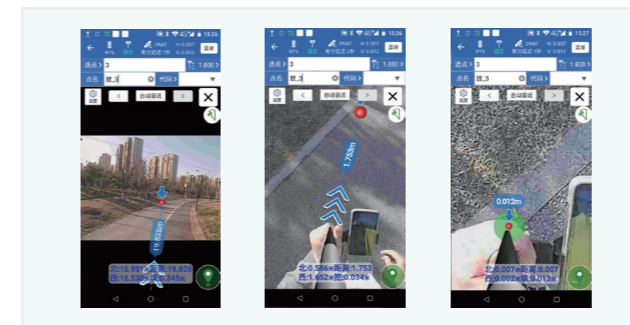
15:26
菜单
选点 > 3
1.800
点名 默_3
代码 >
设置
<
自动吸附
>
北:10.997 距离:19.928
西:16.638 20.345

15:26
菜单
选点 > 3
1.800
点名 默_3
代码 >
设置
<
自动吸附
>
1.753m
北:0.586 距离:1.753
西:1.652 0.034

15:27
菜单
选点 > 3
1.800
点名 默_3
代码 >
设置
<
自动吸附
>
0.012m
北:0.007 距离:0.007
西:0.002 0.013